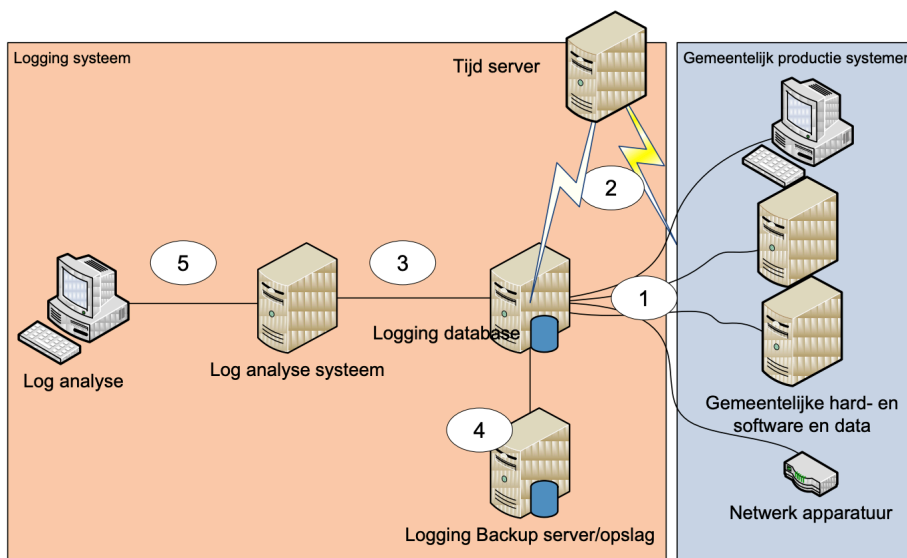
Logging systeem

Tijd server

Gemeentelijk productie systemen

2

5

3

1

Log analyse

Log analyse systeem

Logging database

4

Gemeentelijke hard- en software en data

Netwerk apparatuur

Logging Backup server/opslag